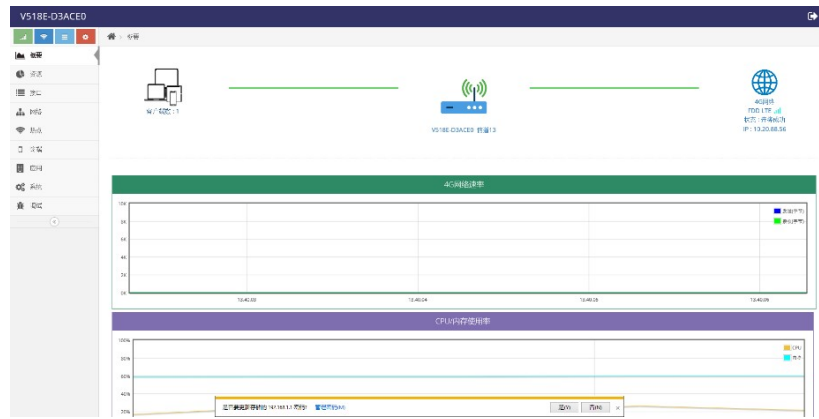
VS18E-D3ACE0

概要

状态

接口

网络

热点

设备

应用

系统

帮助

客户端数：1

VS18E-D3ACE0 负载13

4G网络
FDD LTE
状态：开通成功
IP：13.20.88.56

4G网络速率

10K

8K

6K

4K

2K

0K

13:40:00

13:40:04

13:40:08

13:40:09

发送(字节)

接收(字节)

CPU/内存使用率

100%

80%

60%

40%

20%

CPU

内存

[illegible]

是(Y)

否(N)

×